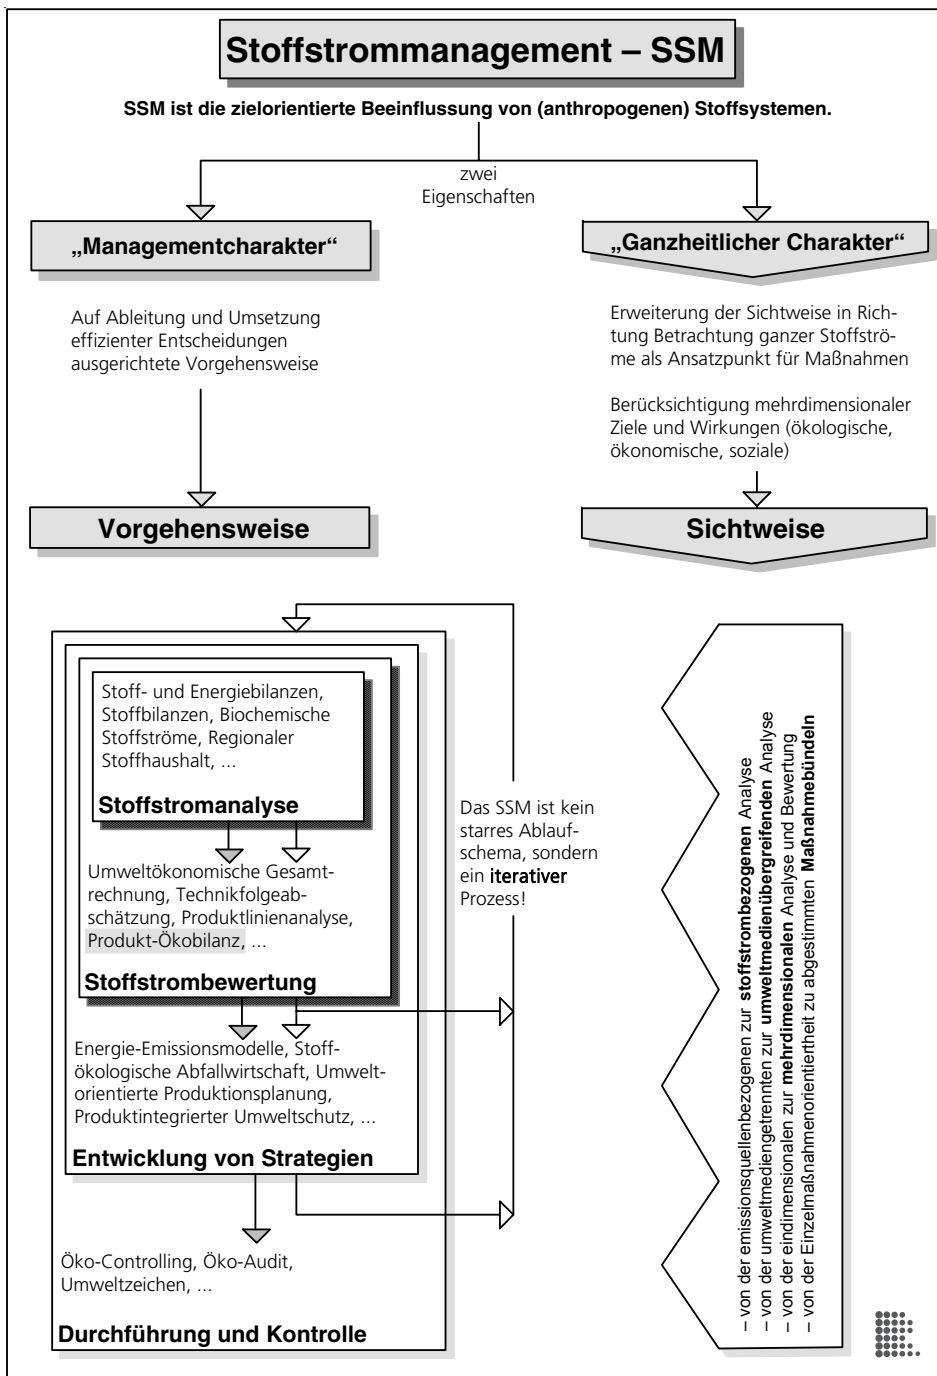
Stoffstrommanagement – SSM

SSM ist die zielorientierte Beeinflussung von (anthropogenen) Stoffsystemen.

zwei Eigenschaften

„Managementcharakter“

Auf Ableitung und Umsetzung effizienter Entscheidungen ausgerichtete Vorgehensweise

Vorgehensweise

„Ganzheitlicher Charakter“

Erweiterung der Sichtweise in Richtung Betrachtung ganzer Stoffströme als Ansatzpunkt für Maßnahmen

Berücksichtigung mehrdimensionaler Ziele und Wirkungen (ökologische, ökonomische, soziale)

Sichtweise

Stoff- und Energiebilanzen, Stoffbilanzen, Biochemische Stoffströme, Regionaler Stoffhaushalt, ...

Stoffstromanalyse

Umweltökonomische Gesamtrechnung, Technikfolgeabschätzung, Produktlinienanalyse, Produkt-Ökobilanz, ...

Stoffstrombewertung

Energie-Emissionsmodelle, Stoffökologische Abfallwirtschaft, Umweltorientierte Produktionsplanung, Produktintegrierter Umweltschutz, ...

Entwicklung von Strategien

Öko-Controlling, Öko-Audit, Umweltzeichen, ...

Durchführung und Kontrolle

Das SSM ist kein starres Ablaufschema, sondern ein iterativer Prozess!

– von der emissionsquellenbezogenen zur stoffstrombezogenen Analyse
– von der umweltmediengetrennten zur umweltmedienübergreifenden Analyse
– von der eindimensionalen zur mehrdimensionalen Analyse und Bewertung
– von der Einzelmaßnahmenorientiertheit zu abgestimmten Maßnahmebündeln